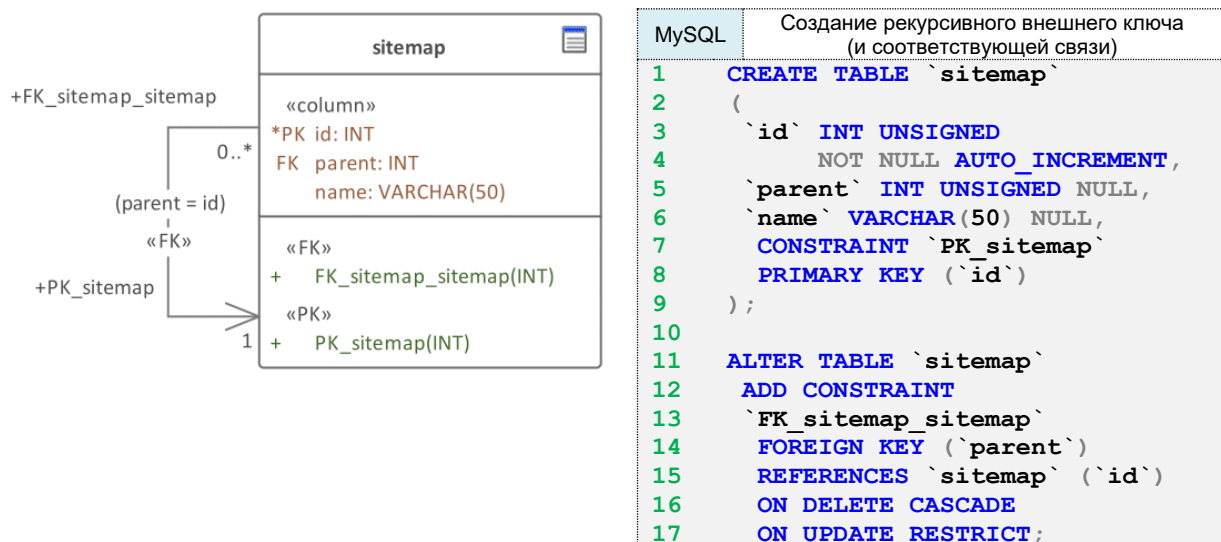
+FK_sitemap_sitemap

0..*

(parent = id)

«FK»

+PK_sitemap

1

sitemap

«column»
*PK id: INT
FK parent: INT
name: VARCHAR(50)

«FK»
+ FK_sitemap_sitemap(INT)

«PK»
+ PK_sitemap(INT)

| MySQL | Создание рекурсивного внешнего ключа (и соответствующей связи) |
|---|---|

```
1   CREATE TABLE `sitemap`
2   (
3    `id` INT UNSIGNED
4         NOT NULL AUTO_INCREMENT,
5    `parent` INT UNSIGNED NULL,
6    `name` VARCHAR(50) NULL,
7    CONSTRAINT `PK_sitemap`
8    PRIMARY KEY (`id`)
9   );
10
11  ALTER TABLE `sitemap`
12   ADD CONSTRAINT
13   `FK_sitemap_sitemap`
14   FOREIGN KEY (`parent`)
15   REFERENCES `sitemap` (`id`)
16   ON DELETE CASCADE
17   ON UPDATE RESTRICT;
```